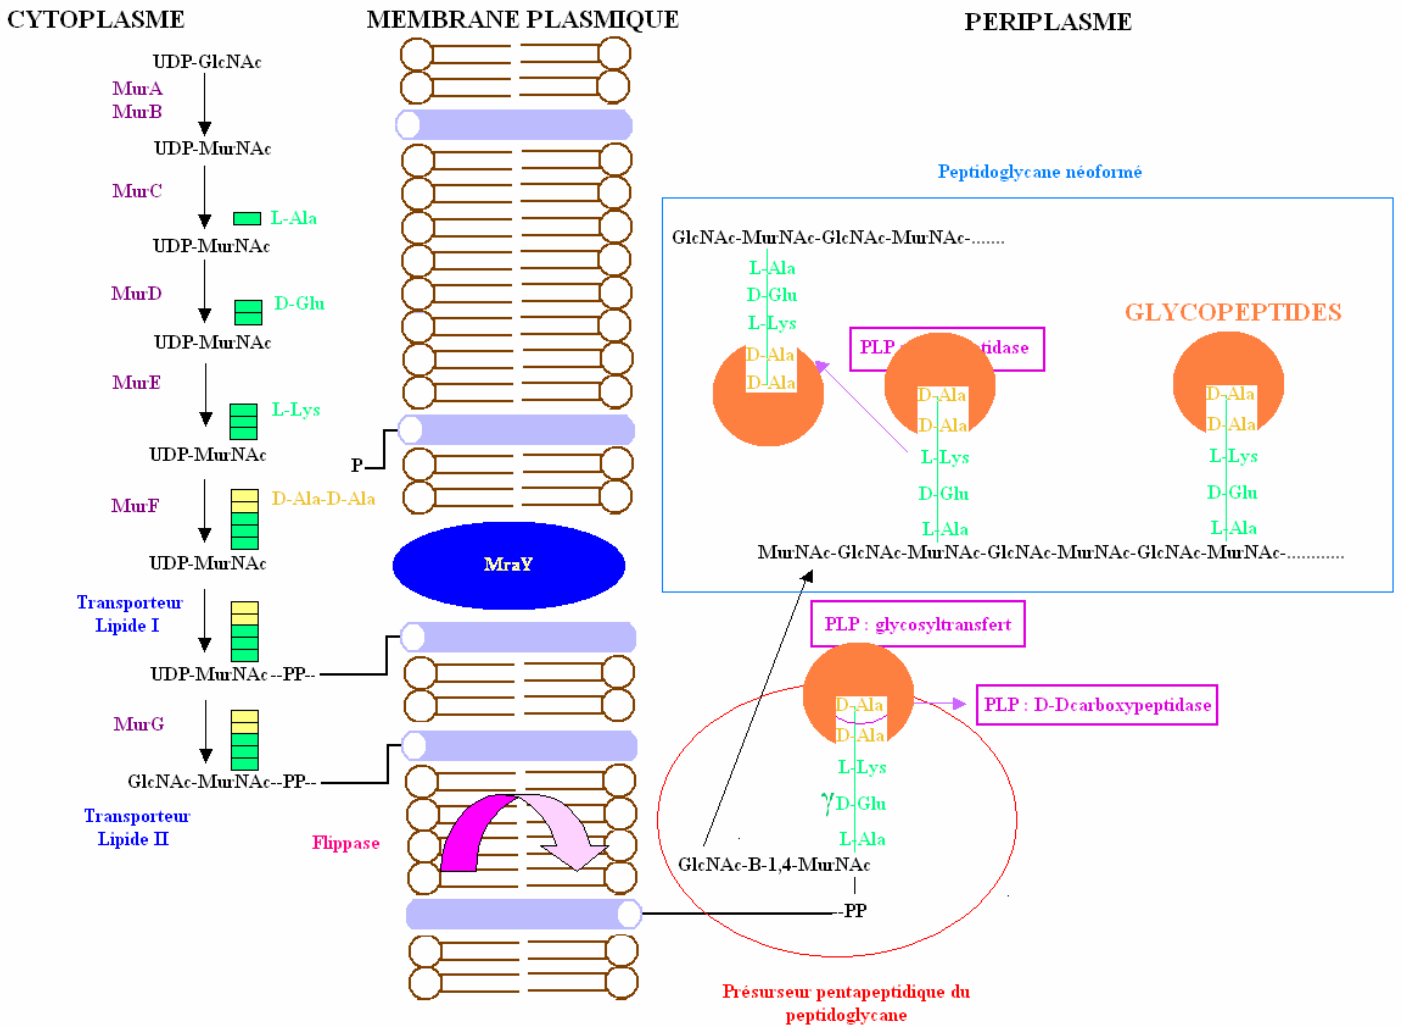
CYTOPLASME

MEMBRANE PLASMIQUE

PERIPLASME

UDP-GlcNAc

MurA
MurB

UDP-MurNAc

MurC

L-Ala

UDP-MurNAc

MurD

D-Glu

UDP-MurNAc

MurE

L-Lys

UDP-MurNAc

P

MurF

D-Ala-D-Ala

UDP-MurNAc

MraY

Transporteur
Lipide I

UDP-MurNAc--PP--

MurG

GlcNAc-MurNAc--PP--

Transporteur
Lipide II

Flippase

Peptidoglycane néoformé

GlcNAc-MurNAc-GlcNAc-MurNAc-.......

L-Ala
D-Glu
L-Lys
D-Ala
D-Ala

PLP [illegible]tidase

GLYCOPEPTIDES

D-Ala
D-Ala
L-Lys
D-Glu
L-Ala

D-Ala
D-Ala
L-Lys
D-Glu
L-Ala

MurNAc-GlcNAc-MurNAc-GlcNAc-MurNAc-GlcNAc-MurNAc-...........

PLP : glycosyltransfert

PLP : D-Dcarboxypeptidase

D-Ala
D-Ala
L-Lys
γD-Glu
L-Ala

GlcNAc-B-1,4-MurNAc

--PP

Présurseur pentapeptidique du peptidoglycane